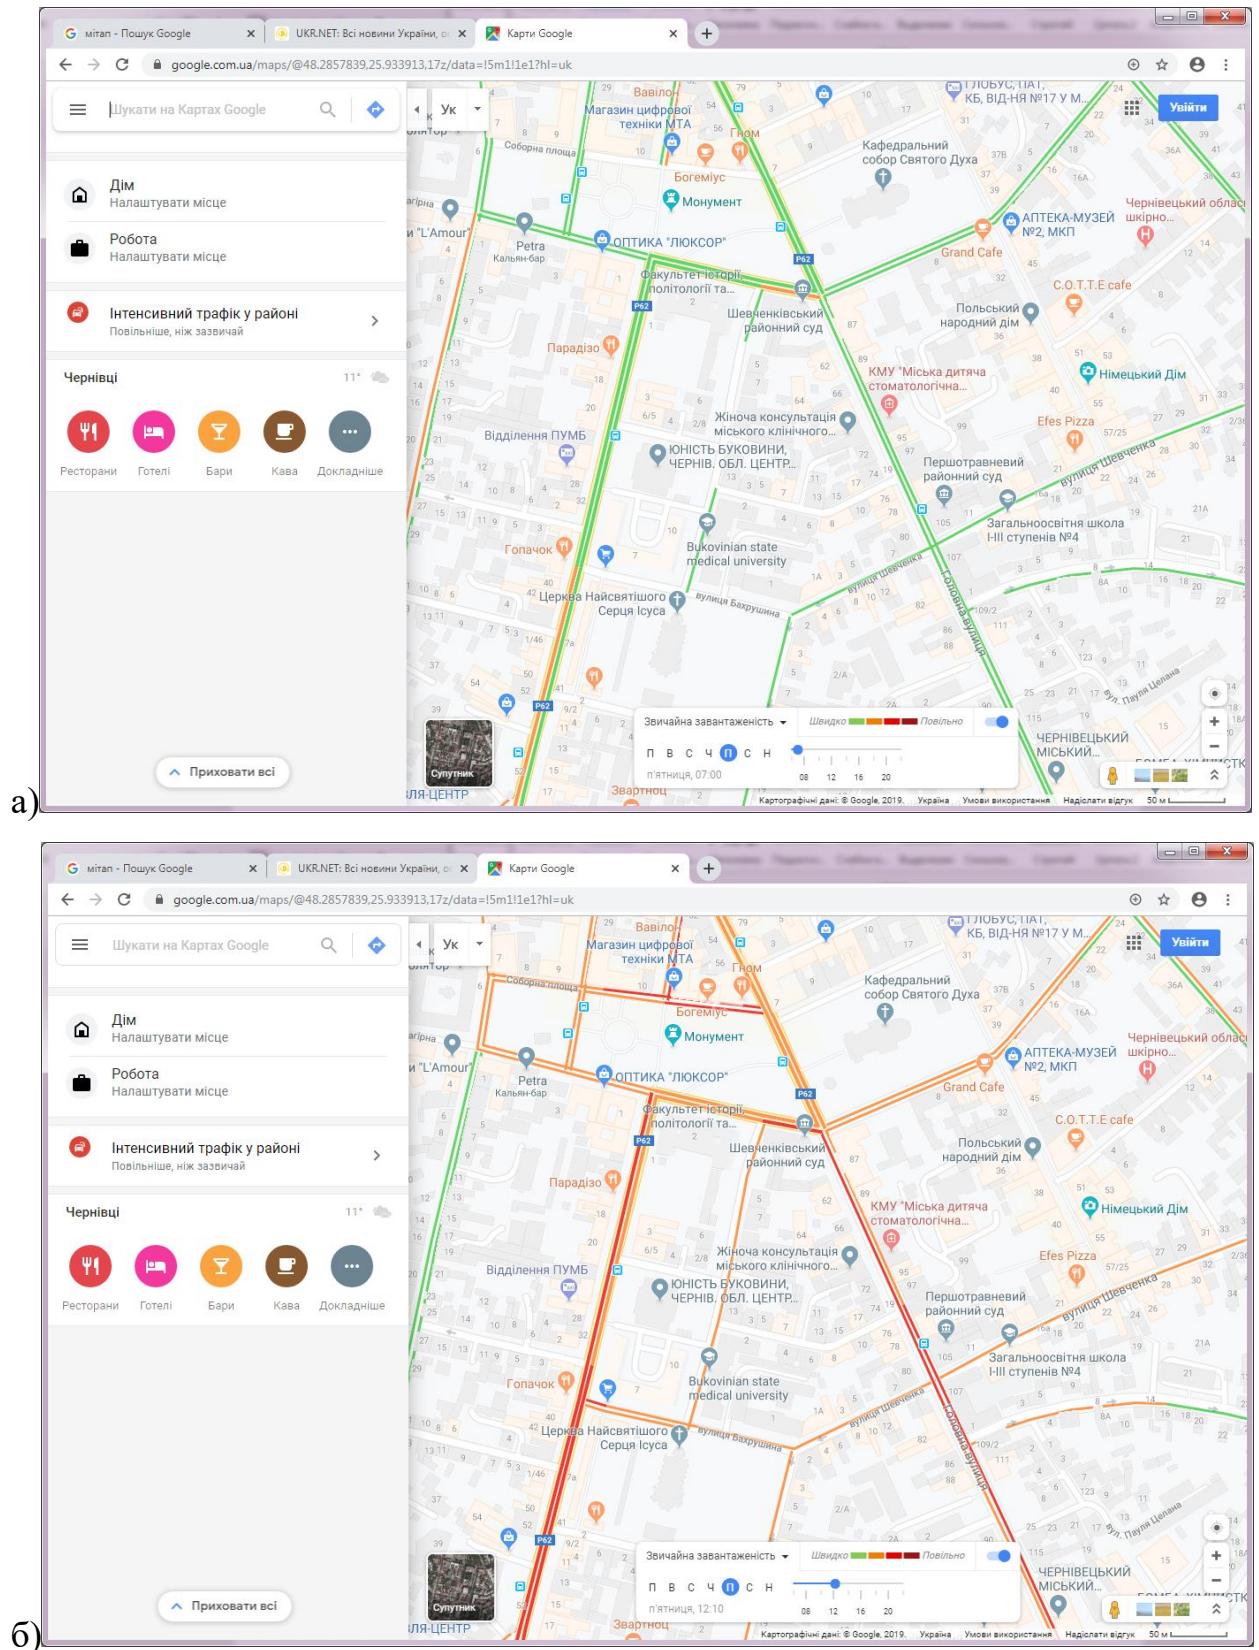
мітап - Пошук Google
UKR.NET: Всі новини України
Карти Google
google.com.ua/maps/@48.2857839,25.933913,17z/data=!5m1!1e1?hl=uk
Шукати на Картах Google
Ук
Увійти
Дім
Налаштувати місце
Робота
Налаштувати місце
Інтенсивний трафік у районі
Повільніше, ніж зазвичай
Чернівці
11°
Ресторани
Готелі
Бари
Кава
Докладніше
Приховати всі
Супутник
Вавілон
Магазин цифрової техніки МТА
Гном
Соборна площа
Богеміус
Монумент
Кафедральний собор Святого Духа
ГЛОБУС, ПАТ, КБ, ВІД-НЯ №17 У М...
Чернівецький обласний шкірно...
АПТЕКА-МУЗЕЙ №2, МКП
Grand Cafe
C.O.T.T.E cafe
L'Amour
Petra Кальян-бар
ОПТИКА "ЛЮКСОР"
Факультет історії, політології та...
Шевченківський районний суд
Польський народний дім
Парадізо
КМУ "Міська дитяча стоматологічна...
Німецький Дім
Жіноча консультація міського клінічного...
Efes Pizza
Відділення ПУМБ
ЮНІСТЬ БУКОВИНИ, ЧЕРНІВ. ОБЛ. ЦЕНТР...
Першотравневий районний суд
вулиця Шевченка
Загальноосвітня школа І-ІІІ ступенів №4
Гопачок
Bukovinian state medical university
Церква Найсвятішого Серця Ісуса
вулиця Бахрушина
Головна вулиця
вул. Пауля Целана
Р62
Звичайна завантаженість
Швидко
Повільно
П В С Ч П С Н
п'ятниця, 07:00
08 12 16 20
ЧЕРНІВЕЦЬКИЙ МІСЬКИЙ...
Зварточ
Картографічні дані: © Google, 2019. Україна Умови використання Надіслати відгук 50 м
а)

мітап - Пошук Google
UKR.NET: Всі новини України
Карти Google
google.com.ua/maps/@48.2857839,25.933913,17z/data=!5m1!1e1?hl=uk
Шукати на Картах Google
Ук
Увійти
Дім
Налаштувати місце
Робота
Налаштувати місце
Інтенсивний трафік у районі
Повільніше, ніж зазвичай
Чернівці
11°
Ресторани
Готелі
Бари
Кава
Докладніше
Приховати всі
Супутник
Звичайна завантаженість
Швидко
Повільно
П В С Ч П С Н
п'ятниця, 12:10
08 12 16 20
Картографічні дані: © Google, 2019. Україна Умови використання Надіслати відгук 50 м
б)